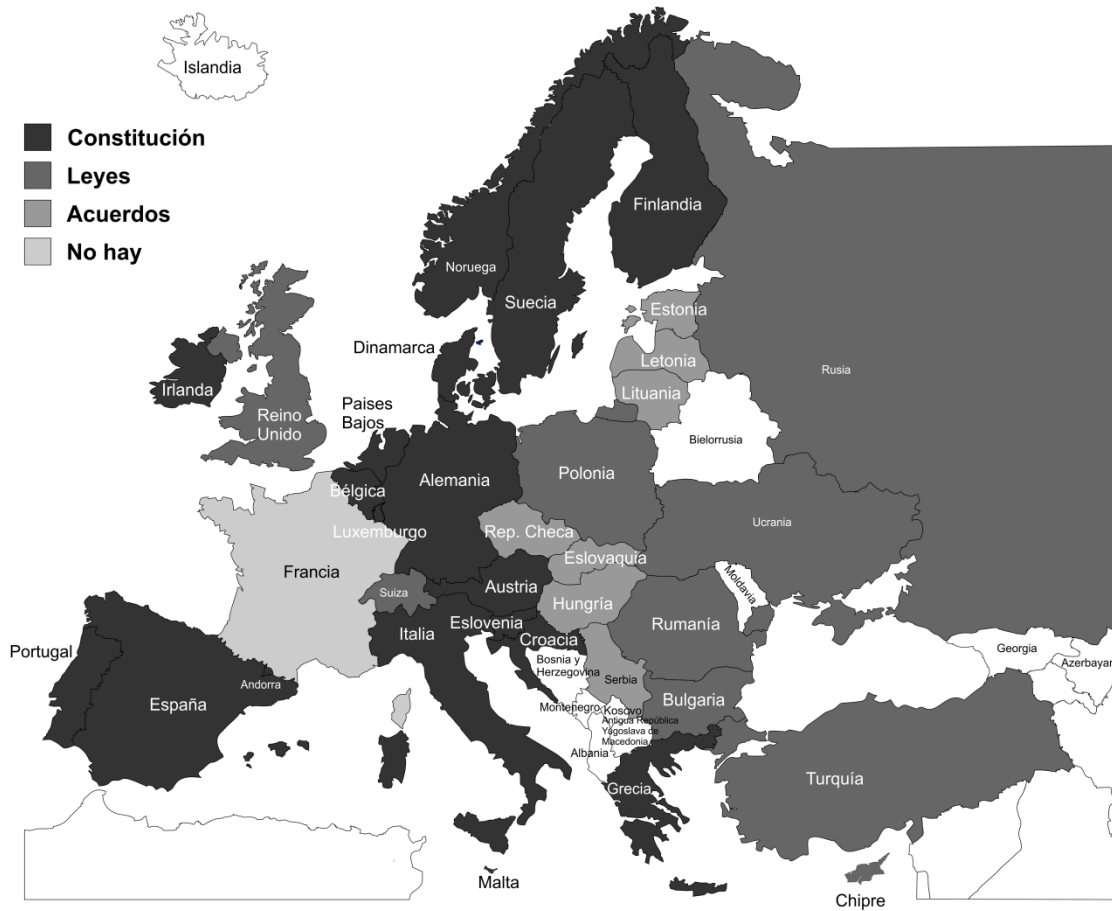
Islandia

Constitución
Leyes
Acuerdos
No hay

Finlandia
Noruega
Suecia
Estonia
Dinamarca
Letonia
Rusia
Irlanda
Lituania
Paises Bajos
Reino Unido
Bielorrusia
Polonia
Alemania
Bélgica
Ucrania
Luxemburgo
Rep. Checa
Eslovaquia
Francia
Moldavia
Austria
Suiza
Hungría
Eslovenia
Rumanía
Italia
Croacia
Portugal
Georgia
Azerbayan
Bosnia y Herzegovina
Serbia
Andorra
Bulgaria
España
Montenegro
Kosovo
Antigua República Yugoslava de Macedonia
Albania
Turquía
Grecia
Malta
Chipre